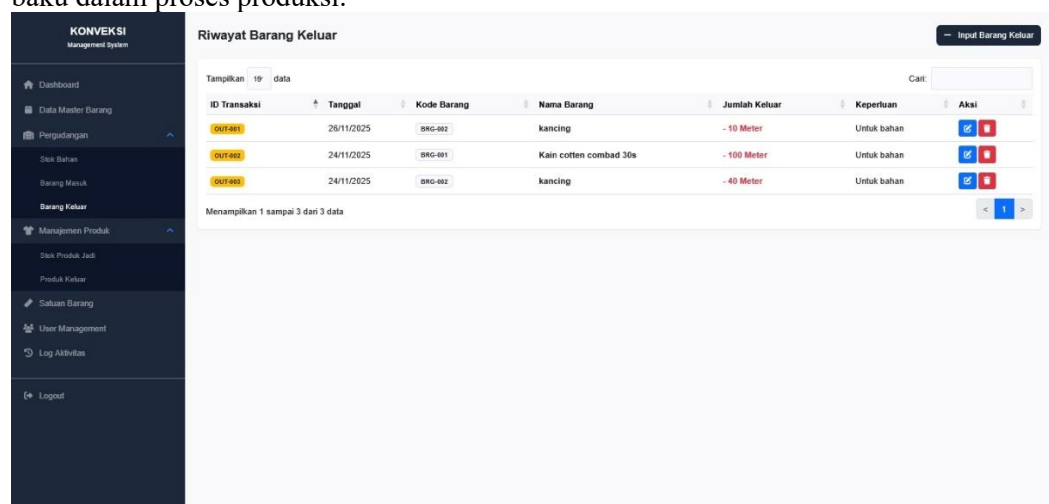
baku dalam proses produksi.

KONVEKSI
Management System

Dashboard
Data Master Barang
Pergudangan
Stok Bahan
Barang Masuk
Barang Keluar
Manajemen Produk
Stok Produk Jadi
Produk Keluar
Satuan Barang
User Management
Log Aktivitas
Logout

Riwayat Barang Keluar

— Input Barang Keluar

Tampilkan 10 data

Cari:

| ID Transaksi | Tanggal | Kode Barang | Nama Barang | Jumlah Keluar | Keperluan | Aksi |
|---|---|---|---|---|---|---|
| OUT-001 | 26/11/2025 | BRG-002 | kancing | - 10 Meter | Untuk bahan | |
| OUT-002 | 24/11/2025 | BRG-001 | Kain cotten combad 30s | - 100 Meter | Untuk bahan | |
| OUT-003 | 24/11/2025 | BRG-002 | kancing | - 40 Meter | Untuk bahan | |

Menampilkan 1 sampai 3 dari 3 data

< 1 >